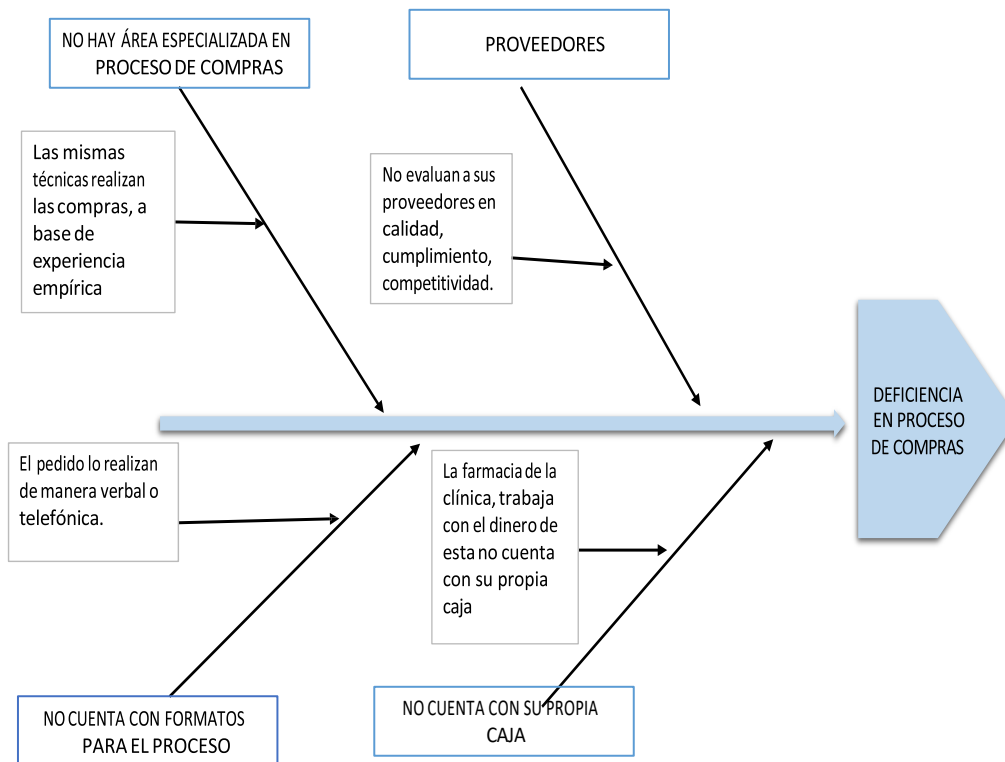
NO HAY ÁREA ESPECIALIZADA EN PROCESO DE COMPRAS

PROVEEDORES

Las mismas técnicas realizan las compras, a base de experiencia empírica

No evaluan a sus proveedores en calidad, cumplimiento, competitividad.

DEFICIENCIA EN PROCESO DE COMPRAS

El pedido lo realizan de manera verbal o telefónica.

La farmacia de la clínica, trabaja con el dinero de esta no cuenta con su propia caja

NO CUENTA CON FORMATOS PARA EL PROCESO

NO CUENTA CON SU PROPIA CAJA